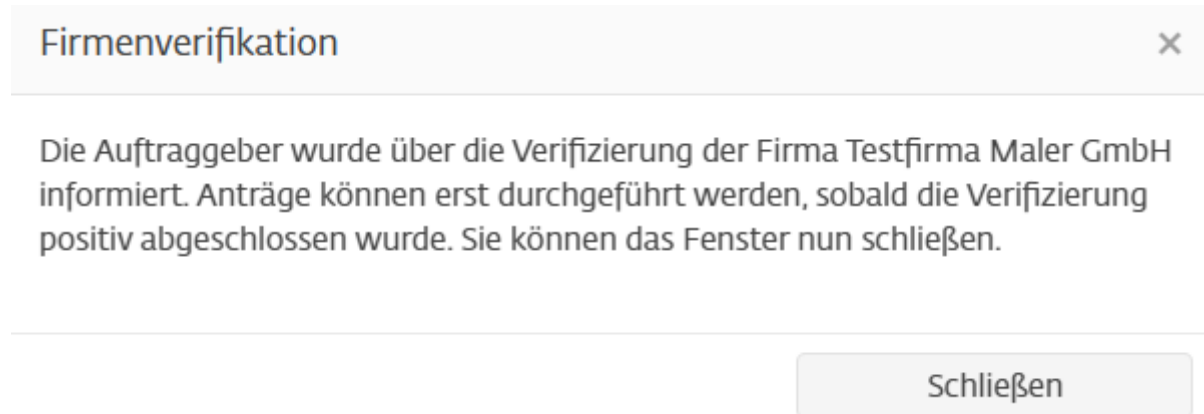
Firmenverifikation

×

Die Auftraggeber wurde über die Verifizierung der Firma Testfirma Maler GmbH informiert. Anträge können erst durchgeführt werden, sobald die Verifizierung positiv abgeschlossen wurde. Sie können das Fenster nun schließen.

Schließen